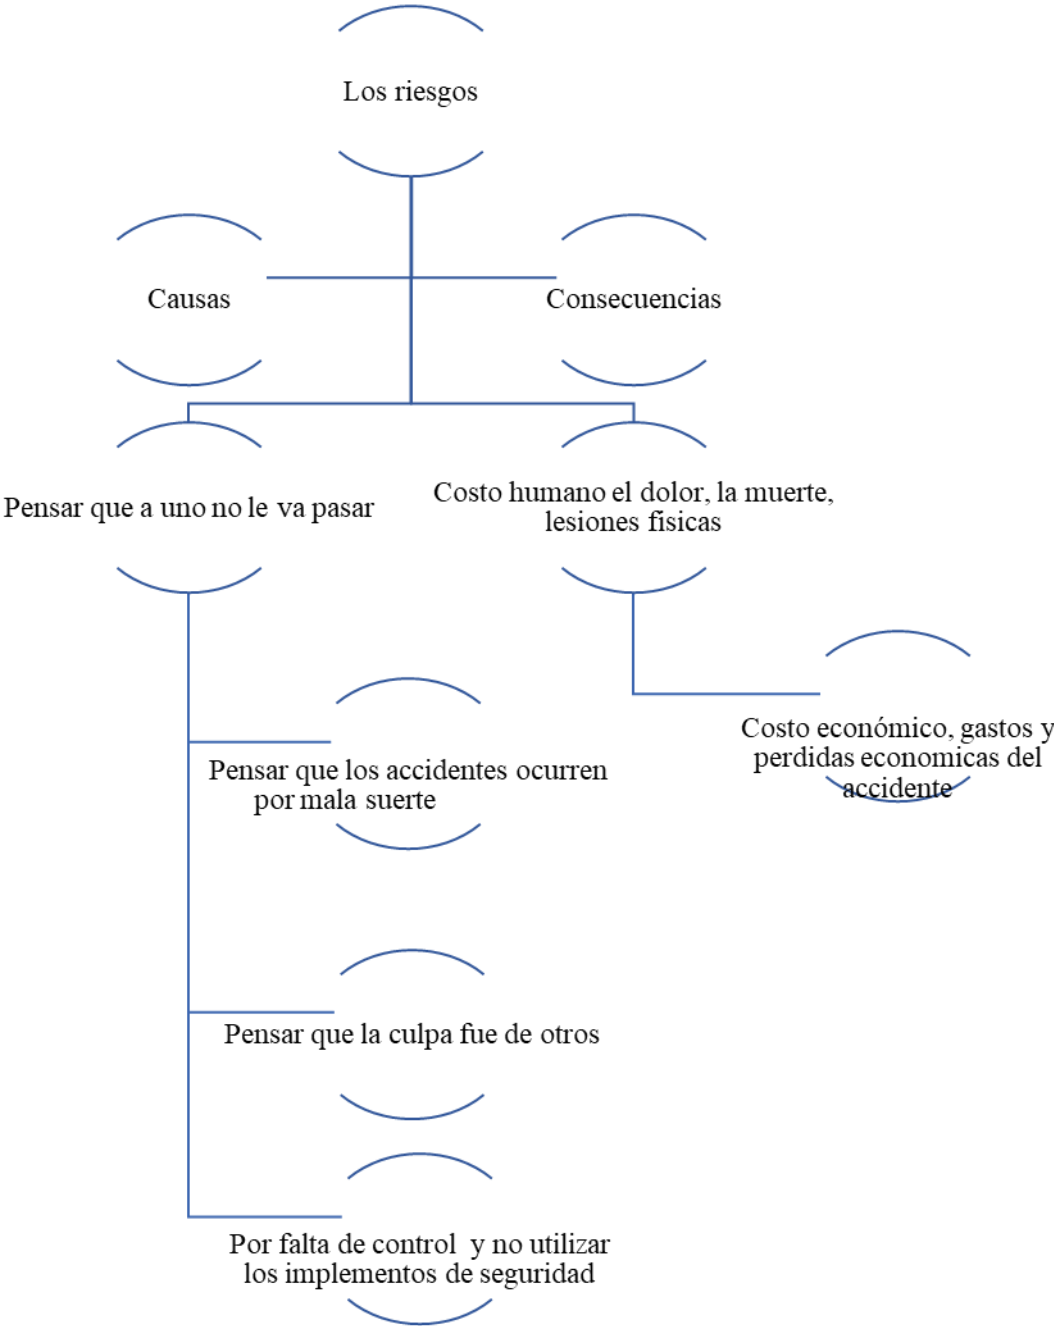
Los riesgos

Causas

Consecuencias

Pensar que a uno no le va pasar

Costo humano el dolor, la muerte, lesiones fisicas

Costo económico, gastos y perdidas economicas del accidente

Pensar que los accidentes ocurren por mala suerte

Pensar que la culpa fue de otros

Por falta de control y no utilizar los implementos de seguridad